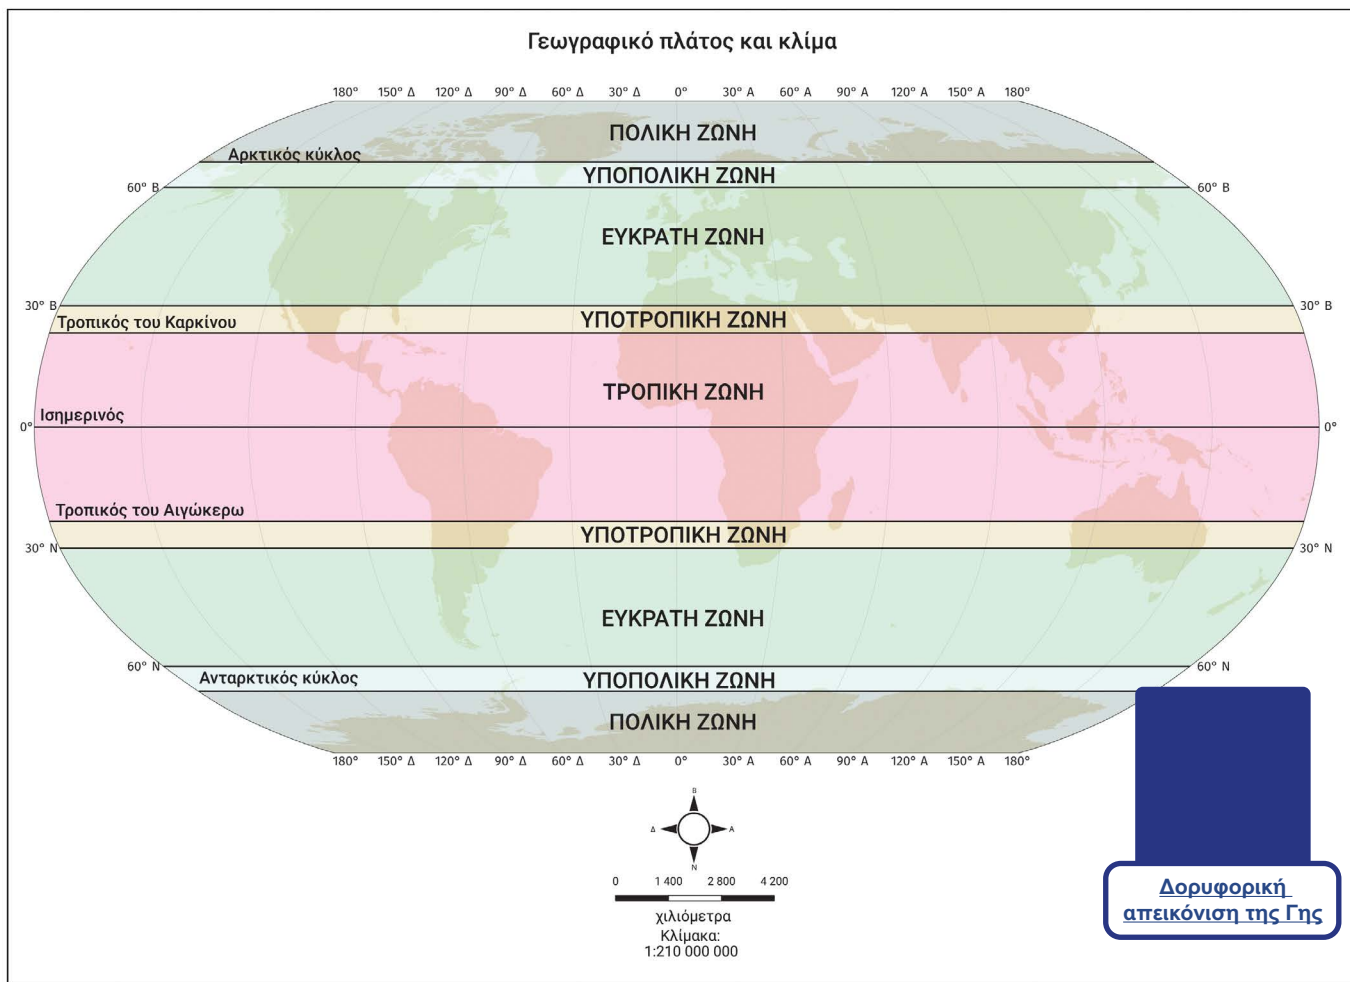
Γεωγραφικό πλάτος και κλίμα

180° 150° Δ 120° Δ 90° Δ 60° Δ 30° Δ 0° 30° Α 60° Α 90° Α 120° Α 150° Α 180°

ΠΟΛΙΚΗ ΖΩΝΗ

Αρκτικός κύκλος

ΥΠΟΠΟΛΙΚΗ ΖΩΝΗ

60° Β

60° Β

ΕΥΚΡΑΤΗ ΖΩΝΗ

30° Β

30° Β

Τροπικός του Καρκίνου

ΥΠΟΤΡΟΠΙΚΗ ΖΩΝΗ

ΤΡΟΠΙΚΗ ΖΩΝΗ

Ισημερινός

0°

0°

Τροπικός του Αιγώκερω

ΥΠΟΤΡΟΠΙΚΗ ΖΩΝΗ

30° Ν

30° Ν

ΕΥΚΡΑΤΗ ΖΩΝΗ

60° Ν

60° Ν

Ανταρκτικός κύκλος

ΥΠΟΠΟΛΙΚΗ ΖΩΝΗ

ΠΟΛΙΚΗ ΖΩΝΗ

180° 150° Δ 120° Δ 90° Δ 60° Δ 30° Δ 0° 30° Α 60° Α 90° Α 120° Α 150° Α 180°

Β
Δ
Α
Ν

0 1 400 2 800 4 200
χιλιόμετρα
Κλίμακα:
1:210 000 000

Δορυφορική απεικόνιση της Γης